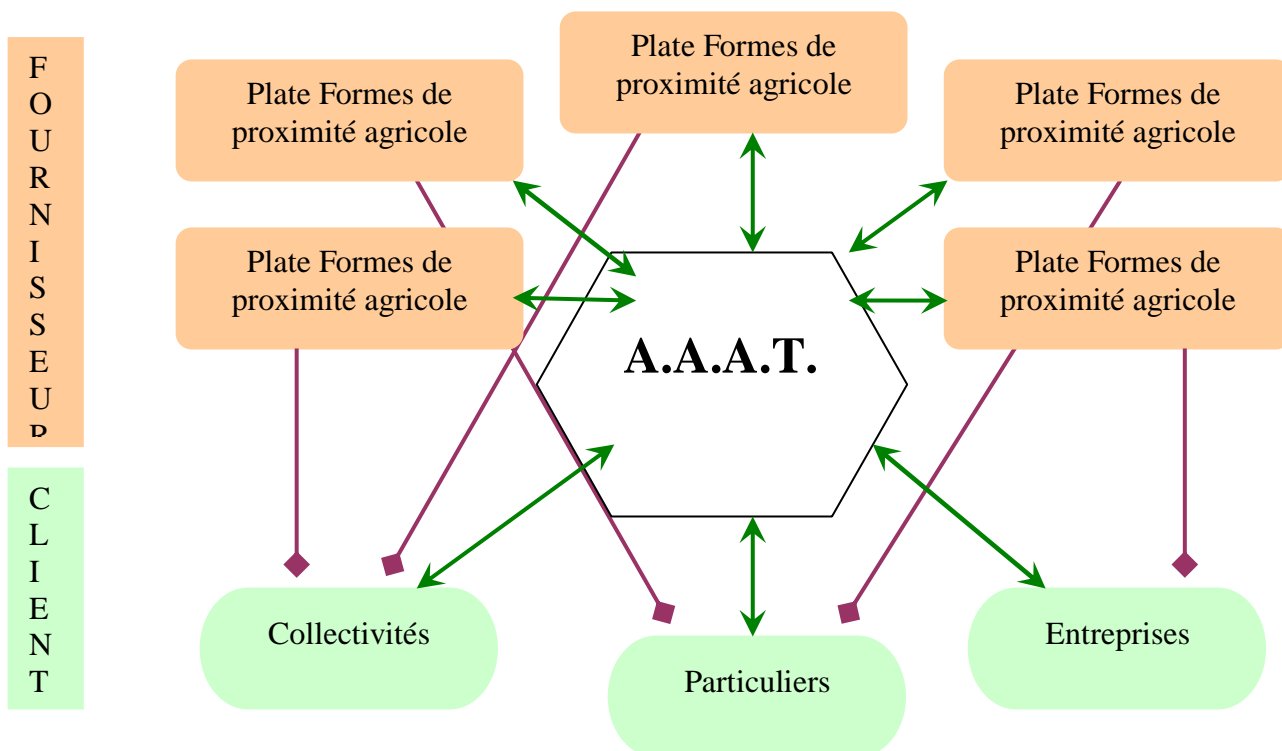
F O U R N I S S E U R

C L I E N T

Plate Formes de proximité agricole

Plate Formes de proximité agricole

Plate Formes de proximité agricole

Plate Formes de proximité agricole

Plate Formes de proximité agricole

A.A.A.T.

Collectivités

Particuliers

Entreprises